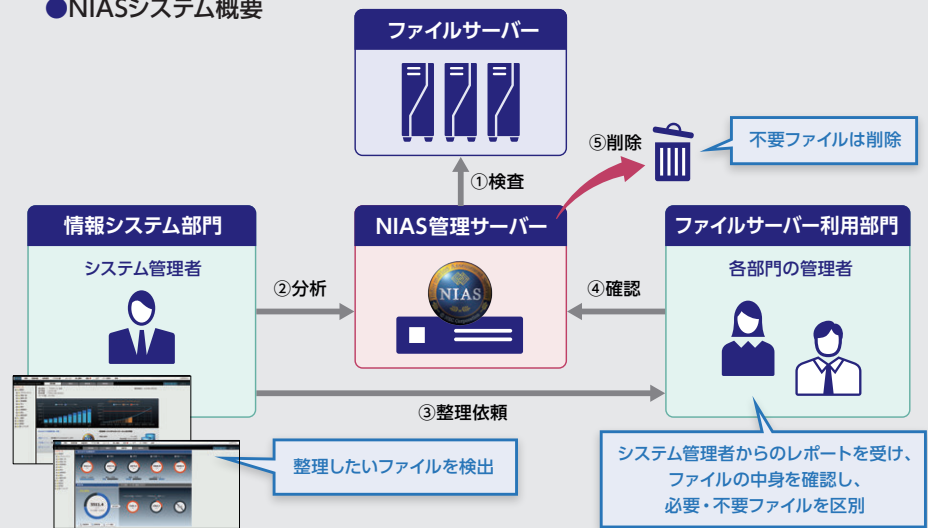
●NIASシステム概要

ファイルサーバー

⑤削除

不要ファイルは削除

①検査

情報システム部門

システム管理者

NIAS管理サーバー

NIAS

ファイルサーバー利用部門

各部門の管理者

②分析

④確認

③整理依頼

整理したいファイルを検出

システム管理者からのレポートを受け、ファイルの中身を確認し、必要・不要ファイルを区別